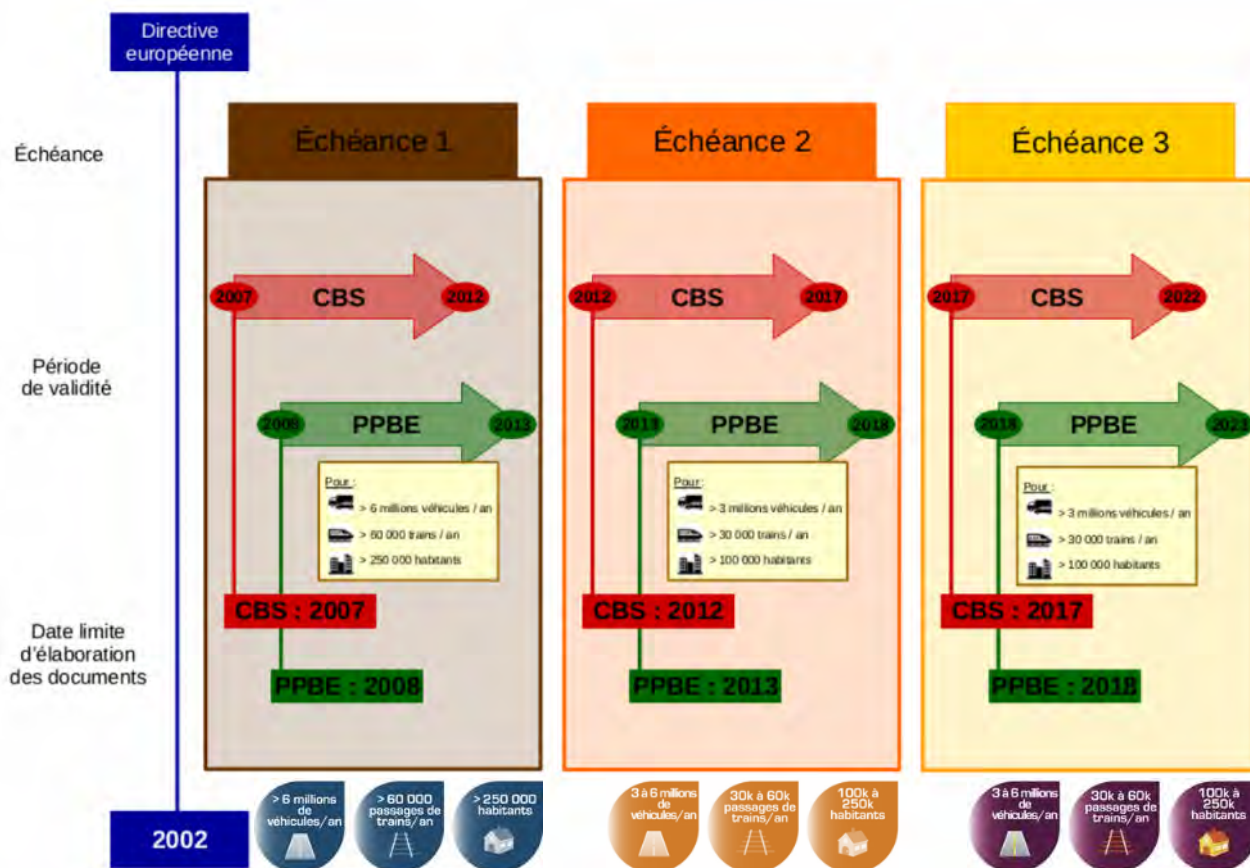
Directive européenne

Échéance

Période de validité

Date limite d'élaboration des documents

2002

Échéance 1

2007 CBS 2012

2008 PPBE 2013

Pour :
> 6 millions véhicules / an
> 60 000 trains / an
> 250 000 habitants

CBS : 2007

PPBE : 2008

> 6 millions de véhicules/an

> 60 000 passages de trains/an

> 250 000 habitants

Échéance 2

2012 CBS 2017

2013 PPBE 2018

Pour :
> 3 millions véhicules / an
> 30 000 trains / an
> 100 000 habitants

CBS : 2012

PPBE : 2013

3 à 6 millions de véhicules/an

30k à 60k passages de trains/an

100k à 250k habitants

Échéance 3

2017 CBS 2022

2018 PPBE 2023

Pour :
> 3 millions véhicules / an
> 30 000 trains / an
> 100 000 habitants

CBS : 2017

PPBE : 2018

3 à 6 millions de véhicules/an

30k à 60k passages de trains/an

100k à 250k habitants